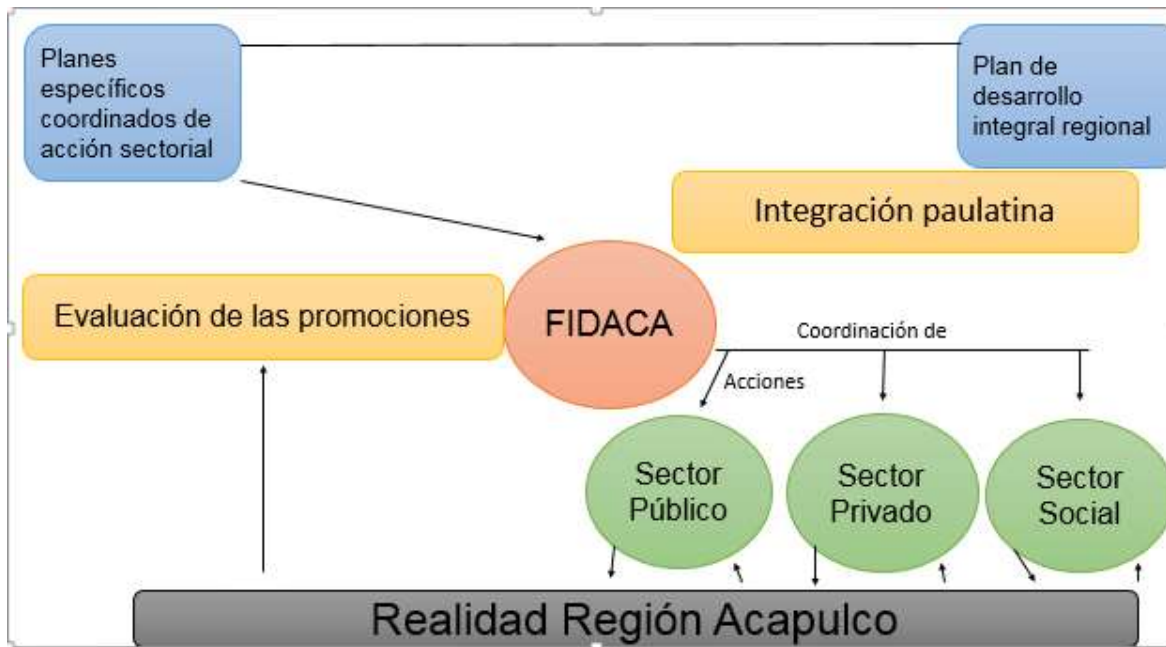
Planes específicos coordinados de acción sectorial

Plan de desarrollo integral regional

Integración paulatina

Evaluación de las promociones

FIDACA

Coordinación de

Acciones

Sector Público

Sector Privado

Sector Social

Realidad Región Acapulco